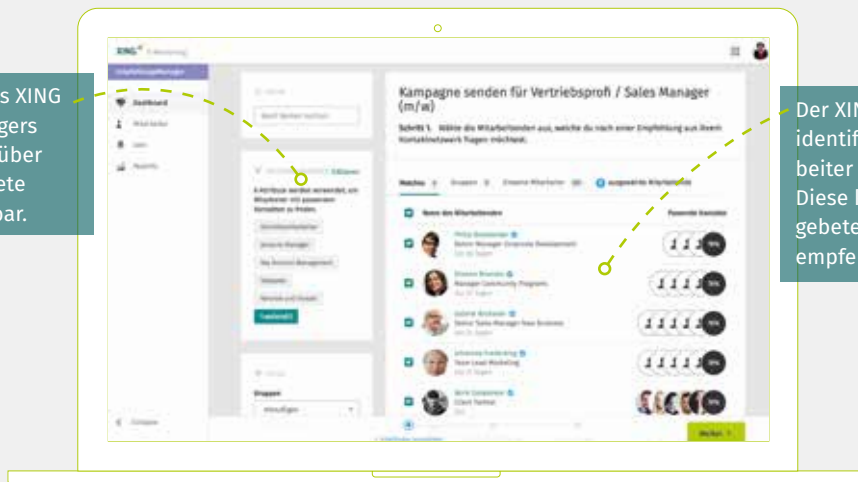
s XING
gers
über
ete
bar.

XING

Dashboard

Kampagne senden für Vertriebsprofi / Sales Manager (m/w)

Schritt 1. Wähle die Mitarbeitenden aus, welche du nach einer Empfehlung aus ihrem Kontaktnetzwerk fragen möchtest.

Matches
Gruppen
Einzelne Mitarbeiter

Name des Mitarbeitenden

Passende Kontakte

Weiter

Der XIN
identif
beiter
Diese I
gebete
empfe